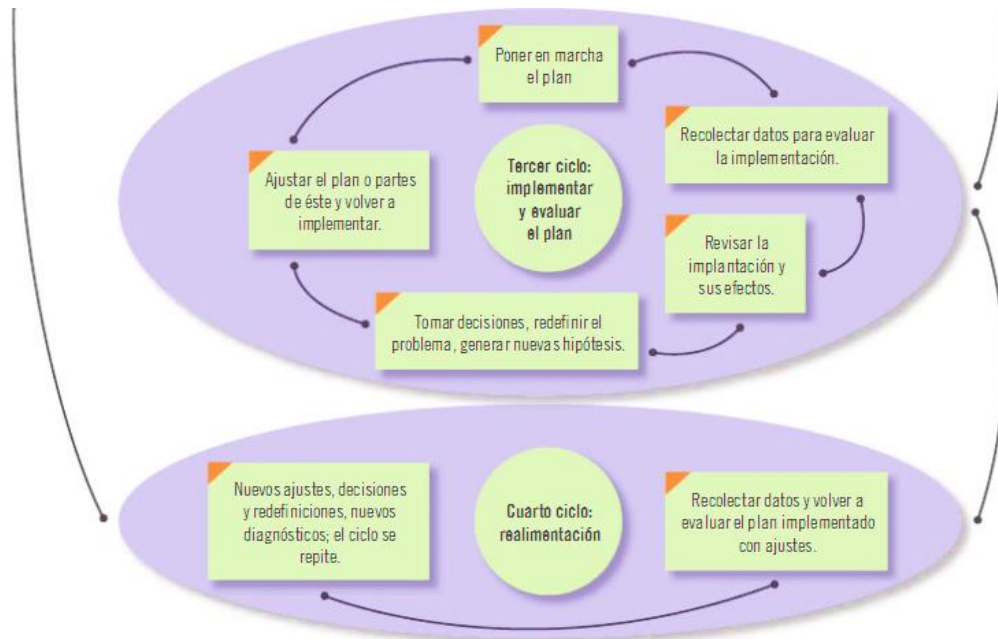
Poner en marcha el plan

Recolectar datos para evaluar la implementación.

Ajustar el plan o partes de éste y volver a implementar.

Tercer ciclo: implementar y evaluar el plan

Revisar la implantación y sus efectos.

Tomar decisiones, redefinir el problema, generar nuevas hipótesis.

Nuevos ajustes, decisiones y redefiniciones, nuevos diagnósticos; el ciclo se repite.

Cuarto ciclo: realimentación

Recolectar datos y volver a evaluar el plan implementado con ajustes.